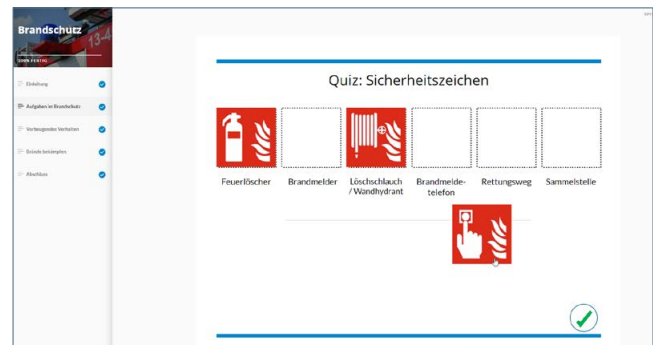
Brandschutz

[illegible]

Einleitung

Aufgaben im Brandschutz

Vorbeugendes Verhalten

Brände bekämpfen

Abschluss

Quiz: Sicherheitszeichen

Feuerlöscher

Brandmelder

Löschschlauch / Wandhydrant

Brandmeldetelefon

Rettungsweg

Sammelstelle